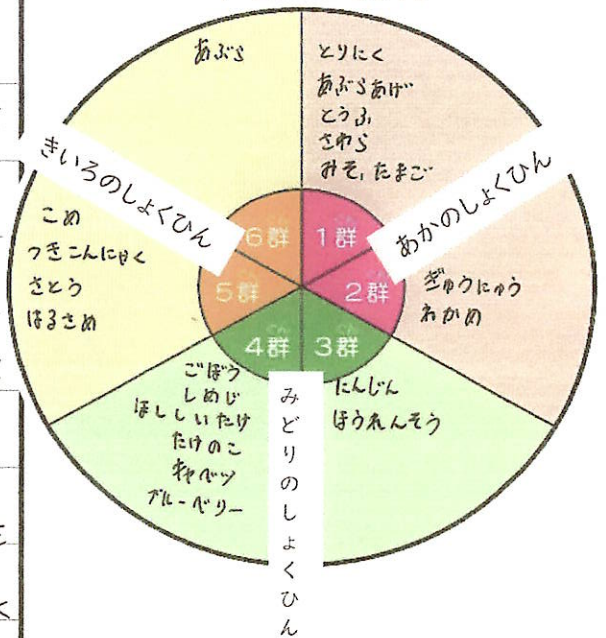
あぶら

とりにく
あぶらあげ
とうふ
さわら
みそ　たまご

きいろのしょくひん

あかのしょくひん

6群
1群
5群
2群
4群
3群

こめ
つきこんにゃく
さとう
はるさめ

ぎゅうにゅう
わかめ

ごぼう
しめじ
ほししいたけ
たけのこ
キャベツ
ブルーベリー

みどりのしょくひん

にんじん
ほうれんそう